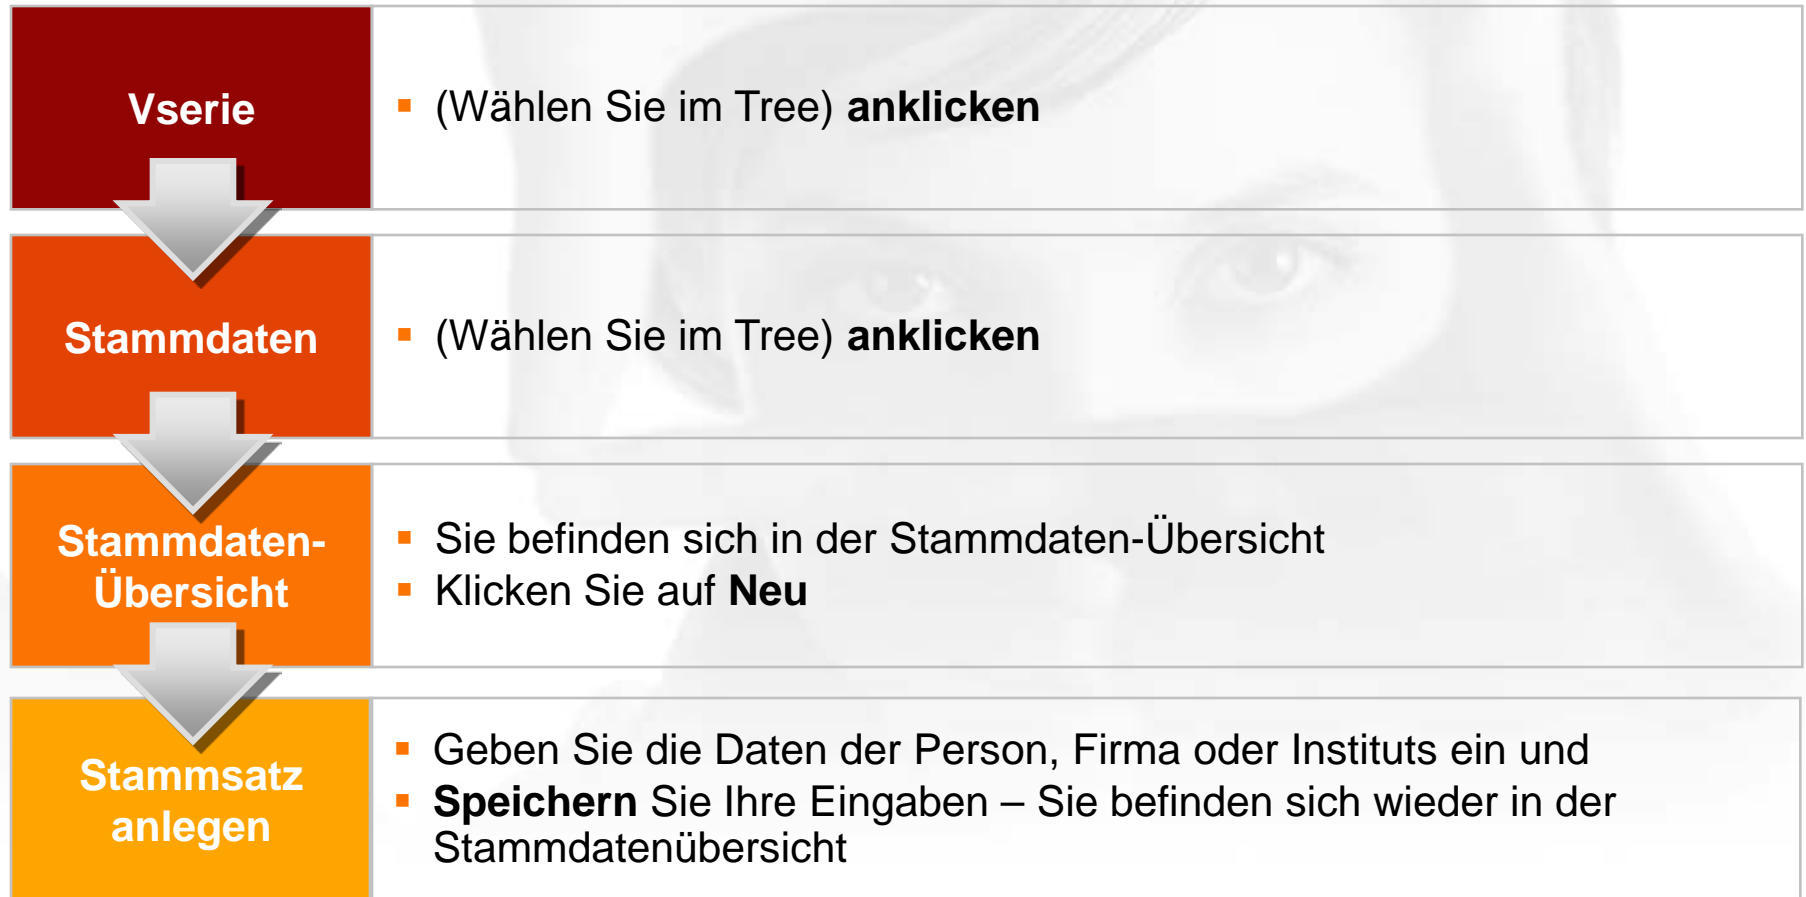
Vserie

(Wählen Sie im Tree) **anklicken**

Stammdaten

(Wählen Sie im Tree) **anklicken**

Stammdaten-Übersicht

Sie befinden sich in der Stammdaten-Übersicht

Klicken Sie auf **Neu**

Stammsatz anlegen

Geben Sie die Daten der Person, Firma oder Instituts ein und

**Speichern** Sie Ihre Eingaben – Sie befinden sich wieder in der Stammdatenübersicht